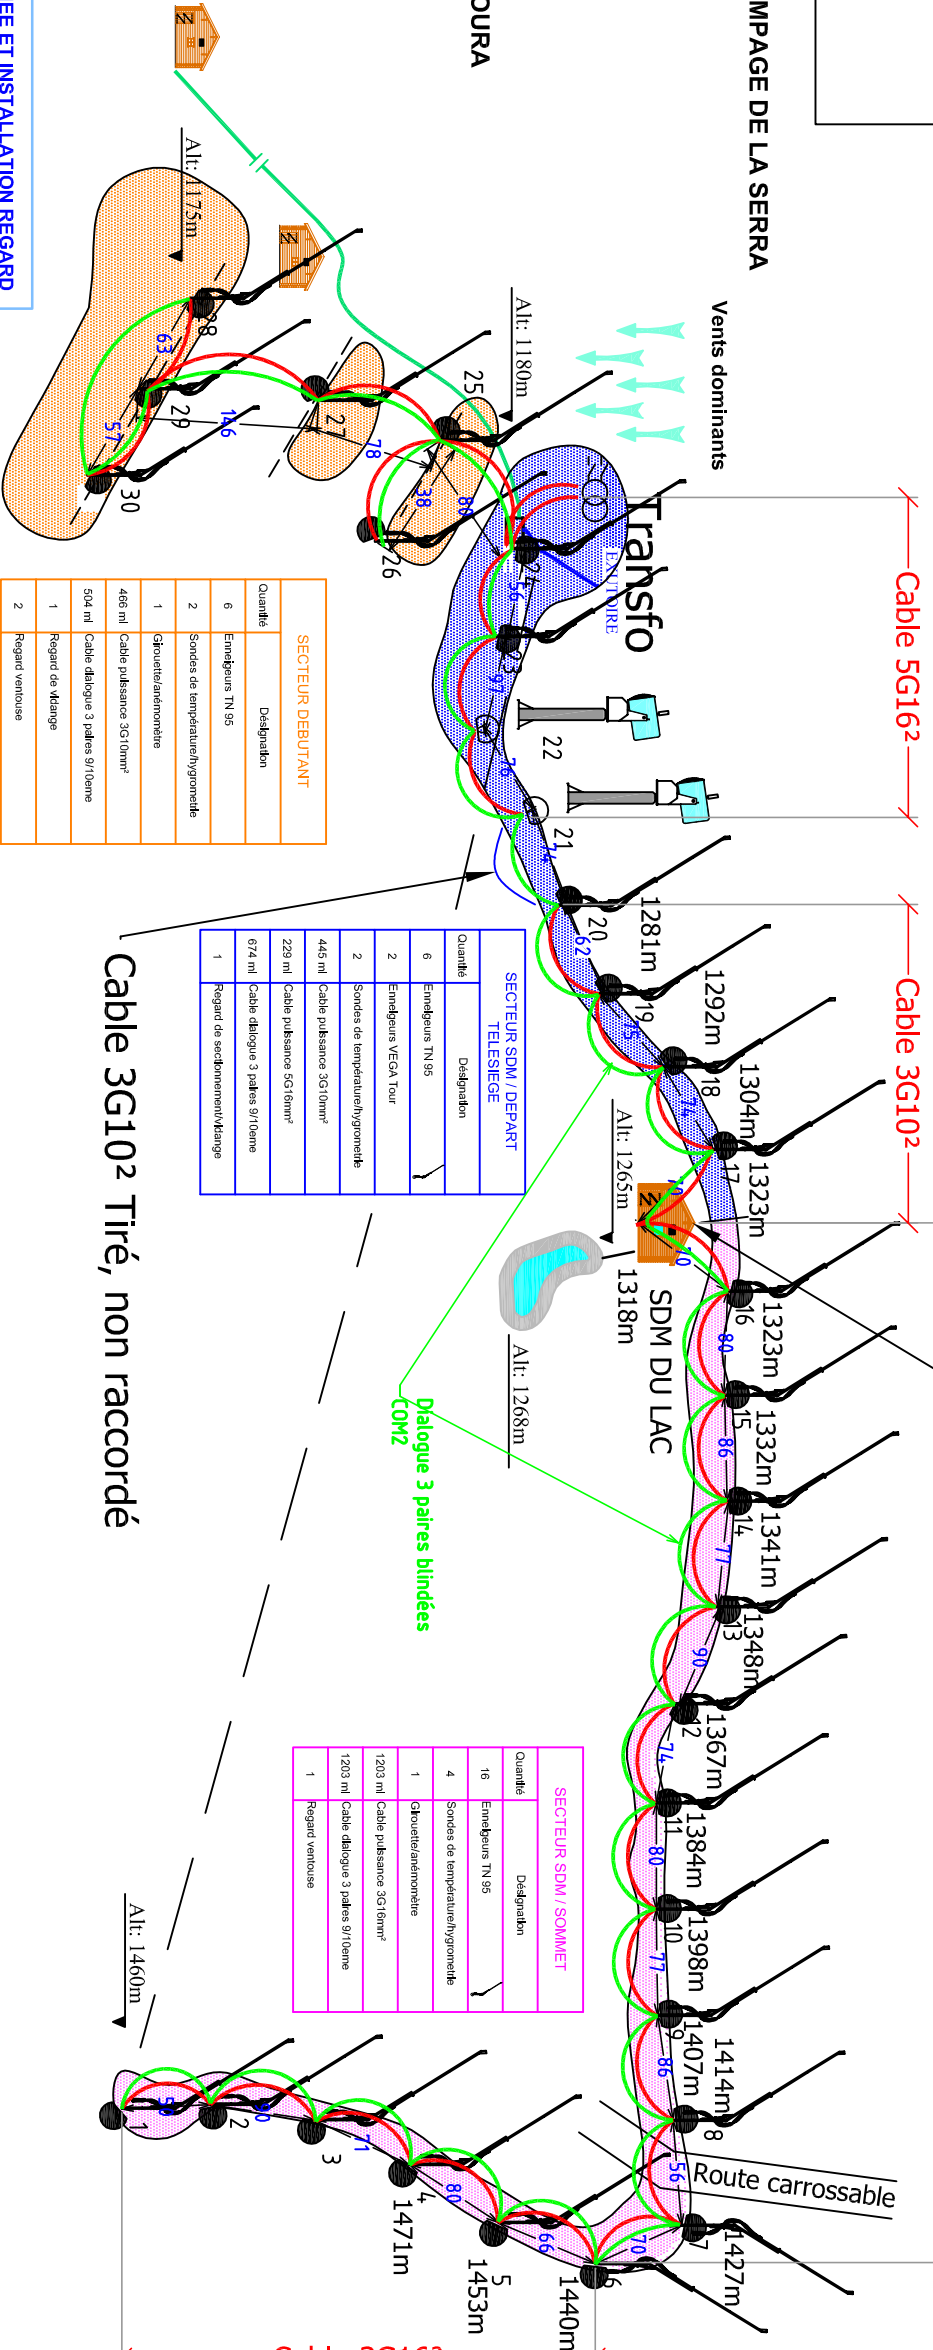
EE ET INSTALLATION REGARD

OURA

MPAGE DE LA SERRA

Vents dominants

Cable 5G16²

Cable 3G10²

Transfo
EXUTOIRE

Alt: 1175m

Alt: 1180m

28
63
29
146
57
30
27
78
25
38
80
26
24
56
23
97
22
76
21
74
20
62
19
75
18
74
17
70
70
16
80
15
86
14
77
13
90
12
74
11
80
10
77
9
86
8
56
7
70
6
66
5
80
4
71
3
90
2
59
1

1281m
1292m
1304m
1323m
Alt: 1265m
1318m
SDM DU LAC
Alt: 1268m
1323m
1332m
1341m
1348m
1367m
1384m
1398m
1407m
1414m
1427m
1440m
1453m
1471m
Alt: 1460m

Dialogue 3 paires blindées
COM2

Route carrossable

Cable 3G10² Tiré, non raccordé

SECTEUR DEBUTANT
| Quantité | Désignation |
|---|---|
| 6 | Enneigeurs TN 95 |
| 2 | Sondes de température/hygrometrie |
| 1 | Girouette/anémomètre |
| 466 ml | Cable puissance 3G10mm² |
| 504 ml | Cable dialogue 3 paires 9/10eme |
| 1 | Regard de vidange |
| 2 | Regard ventouse |

SECTEUR SDM / DEPART TELESIEGE
| Quantité | Désignation |
|---|---|
| 6 | Enneigeurs TN 95 |
| 2 | Enneigeurs VEGA Tour |
| 2 | Sondes de température/hygrometrie |
| 445 ml | Cable puissance 3G10mm² |
| 229 ml | Cable puissance 5G16mm² |
| 674 ml | Cable dialogue 3 paires 9/10eme |
| 1 | Regard de sectionnement/vidange |

SECTEUR SDM / SOMMET
| Quantité | Désignation |
|---|---|
| 16 | Enneigeurs TN 95 |
| 4 | Sondes de température/hygrometrie |
| 1 | Girouette/anémomètre |
| 1203 ml | Cable puissance 3G16mm² |
| 1203 ml | Cable dialogue 3 paires 9/10eme |
| 1 | Regard ventouse |